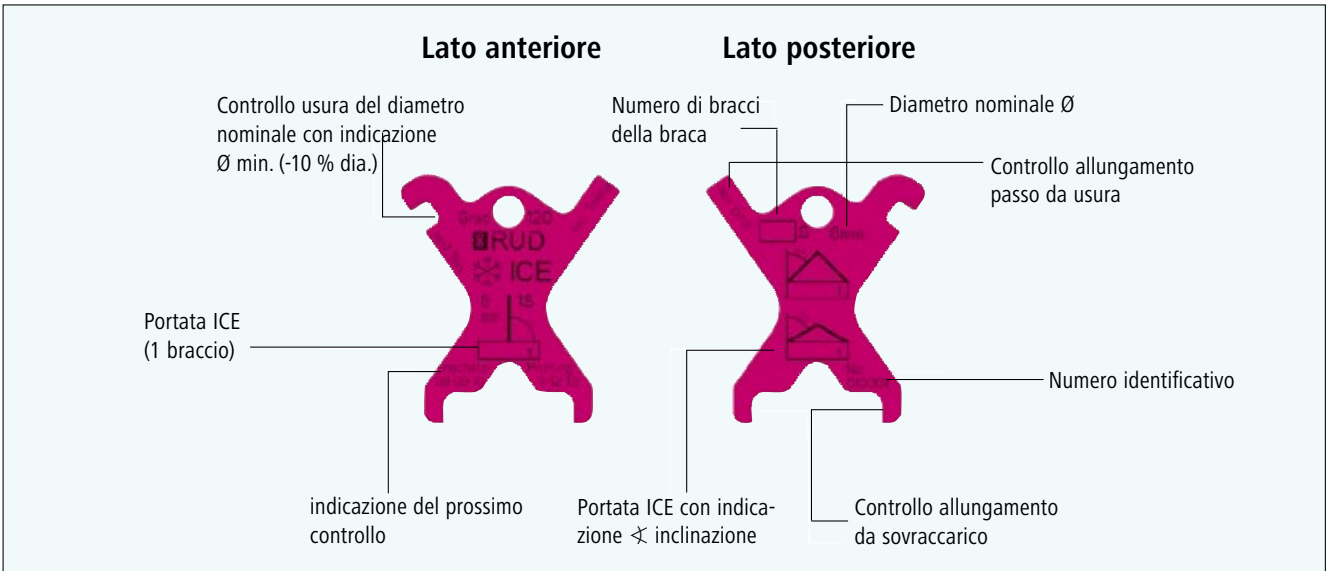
Lato anteriore

Lato posteriore

Controllo usura del diametro nominale con indicazione Ø min. (-10 % dia.)

RUD

ICE

Portata ICE (1 braccio)

indicazione del prossimo controllo

Numero di bracci della braca

Diametro nominale Ø

Controllo allungamento passo da usura

Numero identificativo

Portata ICE con indicazione ∢ inclinazione

Controllo allungamento da sovraccarico